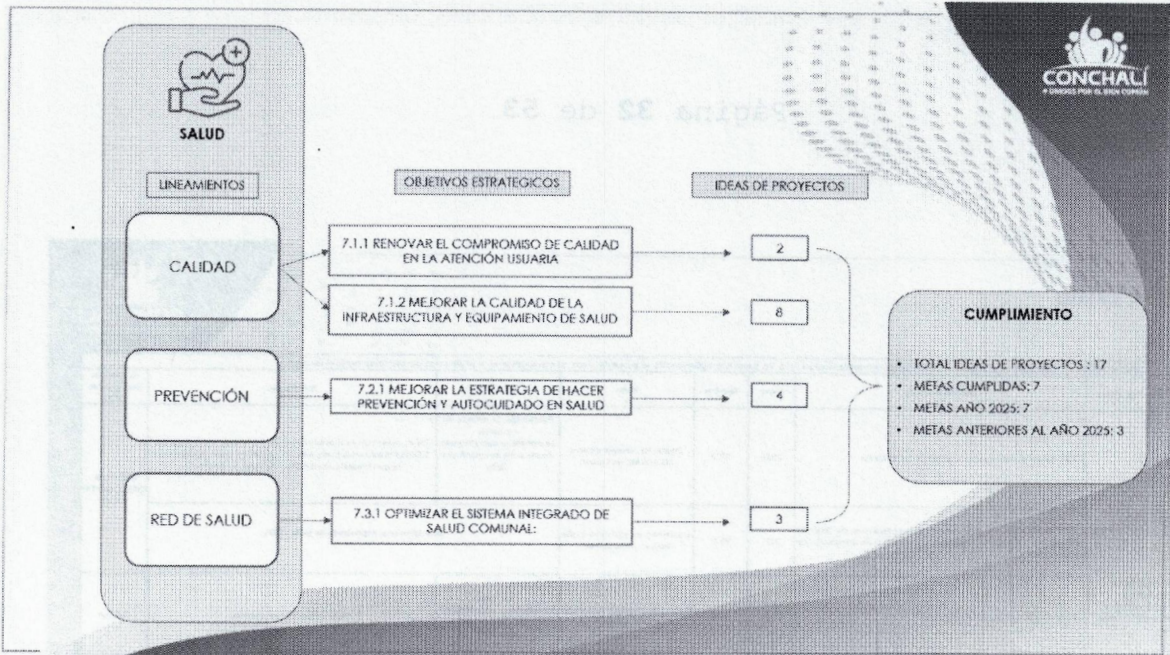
Página 32 de 53

CONCHALÍ
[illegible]

SALUD

LINEAMIENTOS

OBJETIVOS ESTRATEGICOS

IDEAS DE PROYECTOS

CALIDAD

7.1.1 RENOVAR EL COMPROMISO DE CALIDAD EN LA ATENCIÓN USUARIA

2

7.1.2 MEJORAR LA CALIDAD DE LA INFRAESTRUCTURA Y EQUIPAMIENTO DE SALUD

8

PREVENCIÓN

7.2.1 MEJORAR LA ESTRATEGIA DE HACER PREVENCIÓN Y AUTOCUIDADO EN SALUD

4

RED DE SALUD

7.3.1 OPTIMIZAR EL SISTEMA INTEGRADO DE SALUD COMUNAL:

3

CUMPLIMIENTO

• TOTAL IDEAS DE PROYECTOS : 17
• METAS CUMPLIDAS: 7
• METAS AÑO 2025: 7
• METAS ANTERIORES AL AÑO 2025: 3